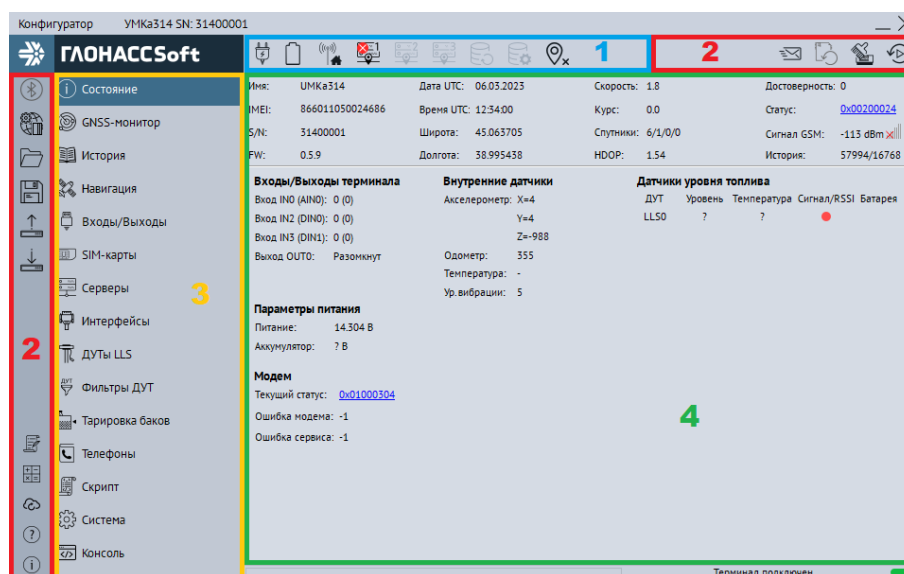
Конфигуратор УМКа314 SN: 31400001

ГЛОНАССSoft

1

2

Состояние
GNSS-монитор
История
Навигация
Входы/Выходы
SIM-карты
Серверы
Интерфейсы
ДУТы LLS
Фильтры ДУТ
Тарировка баков
Телефоны
Скрипт
Система
Консоль

3

2

| Имя: | UMKa314 | Дата UTC: | 06.03.2023 | Скорость: | 1.8 | Достоверность: | 0 |
|---|---|---|---|---|---|---|---|
| IMEI: | 866011050024686 | Время UTC: | 12:34:00 | Курс: | 0.0 | Статус: | 0x00200024 |
| S/N: | 31400001 | Широта: | 45.063705 | Спутники: | 6/1/0/0 | Сигнал GSM: | -113 dBm |
| FW: | 0.5.9 | Долгота: | 38.995438 | HDOP: | 1.54 | История: | 57994/16768 |

Входы/Выходы терминала
Вход IN0 (AIN0): 0 (0)
Вход IN2 (DIN0): 0 (0)
Вход IN3 (DIN1): 0 (0)
Выход OUT0: Разомкнут

Внутренние датчики
Акселерометр: X=4
Y=4
Z=-988
Одометр: 355
Температура: -
Ур.вибрации: 5

Датчики уровня топлива
| ДУТ | Уровень | Температура | Сигнал/RSSI | Батарея |
|---|---|---|---|---|
| LLS0 | ? | ? | | |

Параметры питания
Питание: 14.304 В
Аккумулятор: ? В

Модем
Текущий статус: 0x01000304
Ошибка модема: -1
Ошибка сервиса: -1

4

Терминал подключен